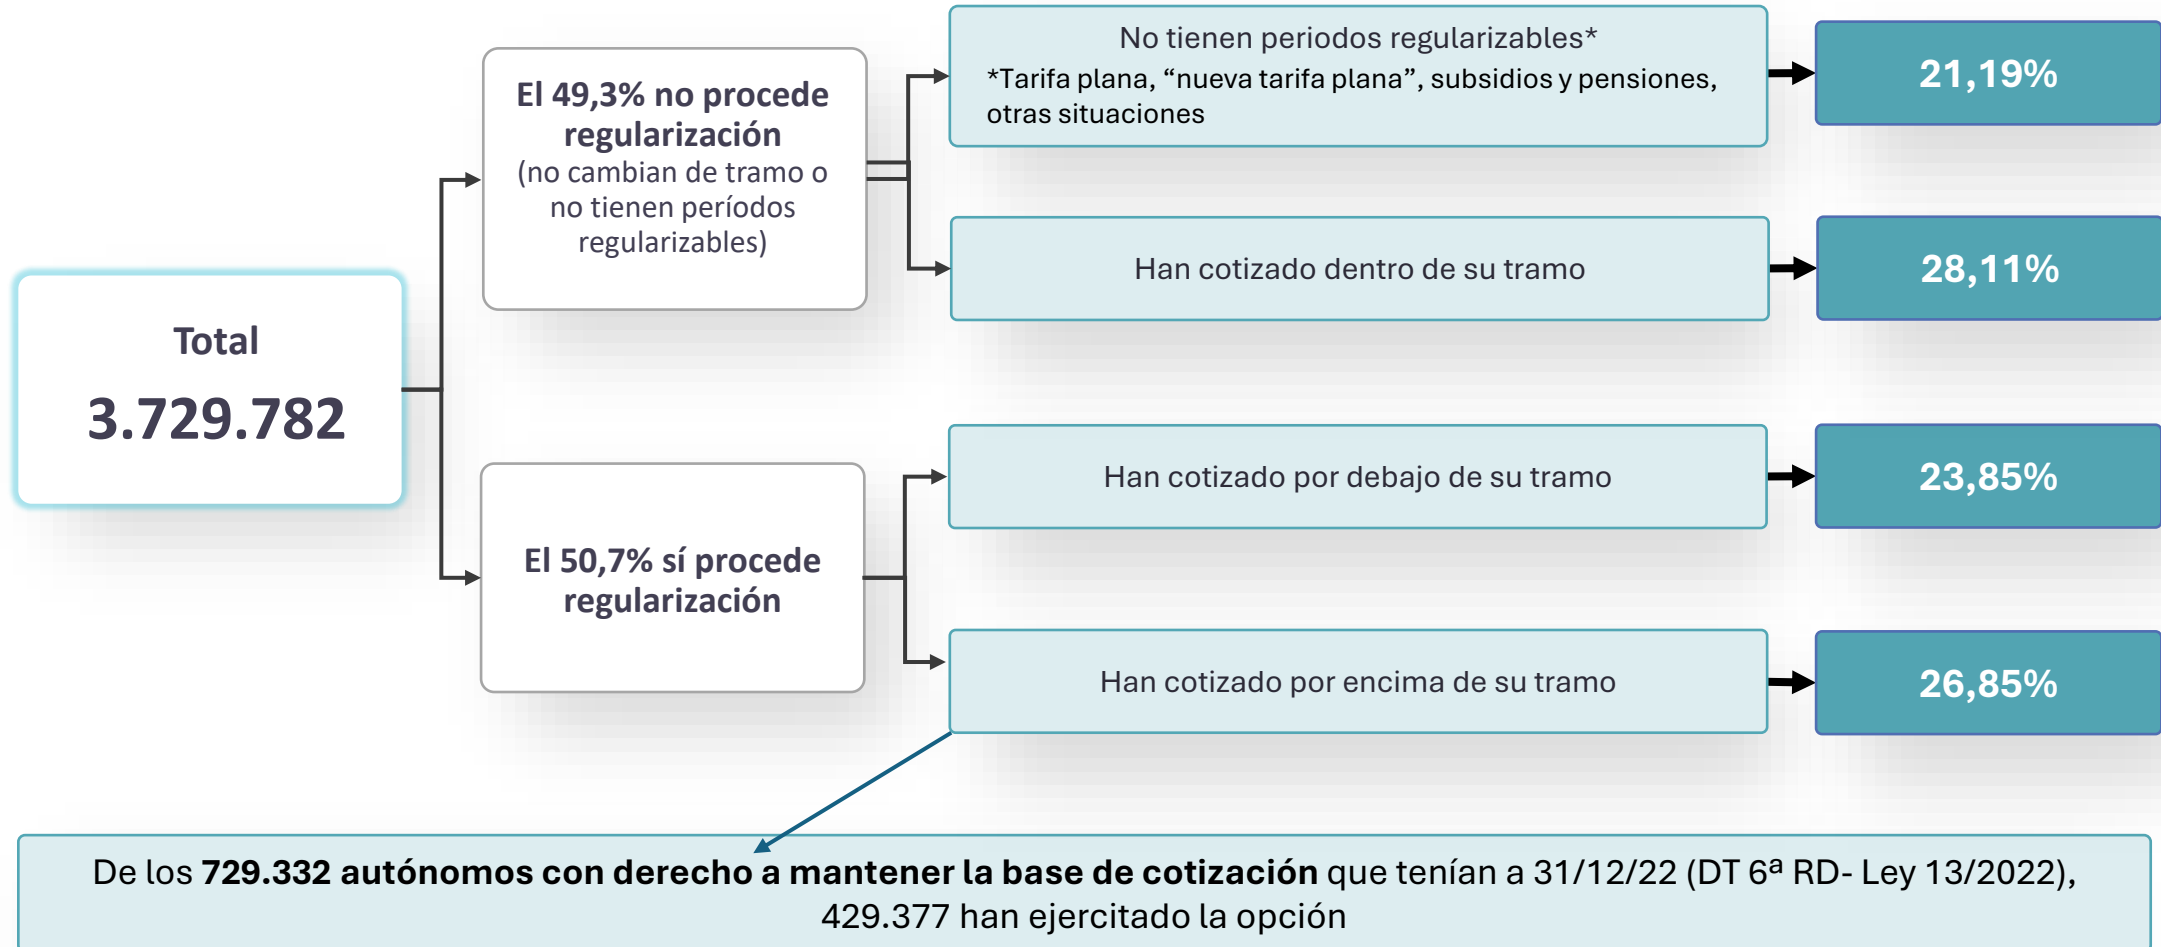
Total

3.729.782

El 49,3% no procede regularización
(no cambian de tramo o no tienen períodos regularizables)

No tienen periodos regularizables*
*Tarifa plana, “nueva tarifa plana”, subsidios y pensiones, otras situaciones

21,19%

Han cotizado dentro de su tramo

28,11%

El 50,7% sí procede regularización

Han cotizado por debajo de su tramo

23,85%

Han cotizado por encima de su tramo

26,85%

De los **729.332 autónomos con derecho a mantener la base de cotización** que tenían a 31/12/22 (DT 6ª RD- Ley 13/2022), 429.377 han ejercitado la opción